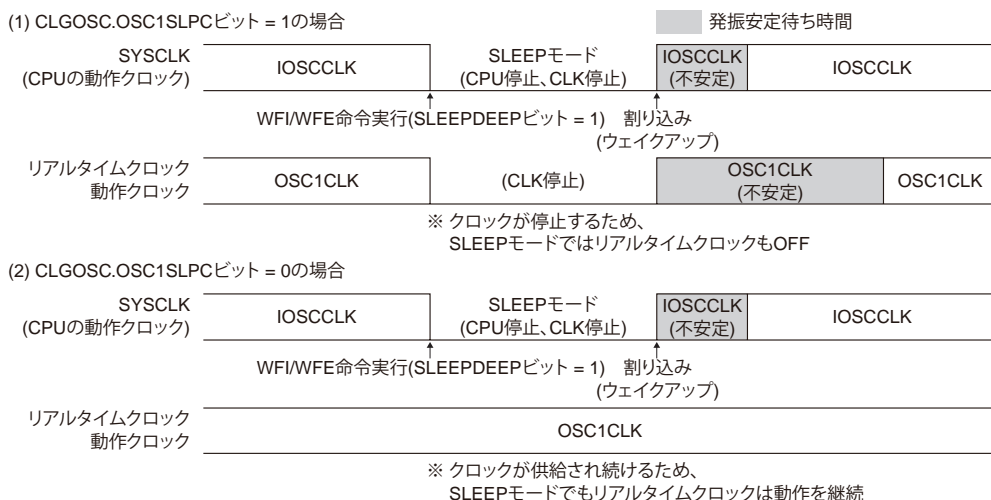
(1) CLGOSC.OSC1SLPCビット = 1の場合

発振安定待ち時間

SYSCLK
(CPUの動作クロック)

IOSCCLK

SLEEPモード
(CPU停止、CLK停止)

IOSCCLK
(不安定)

IOSCCLK

WFI/WFE命令実行(SLEEPDEEPビット = 1)

割り込み
(ウェイクアップ)

リアルタイムクロック
動作クロック

OSC1CLK

(CLK停止)

OSC1CLK
(不安定)

OSC1CLK

※ クロックが停止するため、
SLEEPモードではリアルタイムクロックもOFF

(2) CLGOSC.OSC1SLPCビット = 0の場合

SYSCLK
(CPUの動作クロック)

IOSCCLK

SLEEPモード
(CPU停止、CLK停止)

IOSCCLK
(不安定)

IOSCCLK

WFI/WFE命令実行(SLEEPDEEPビット = 1)

割り込み
(ウェイクアップ)

リアルタイムクロック
動作クロック

OSC1CLK

※ クロックが供給され続けるため、
SLEEPモードでもリアルタイムクロックは動作を継続